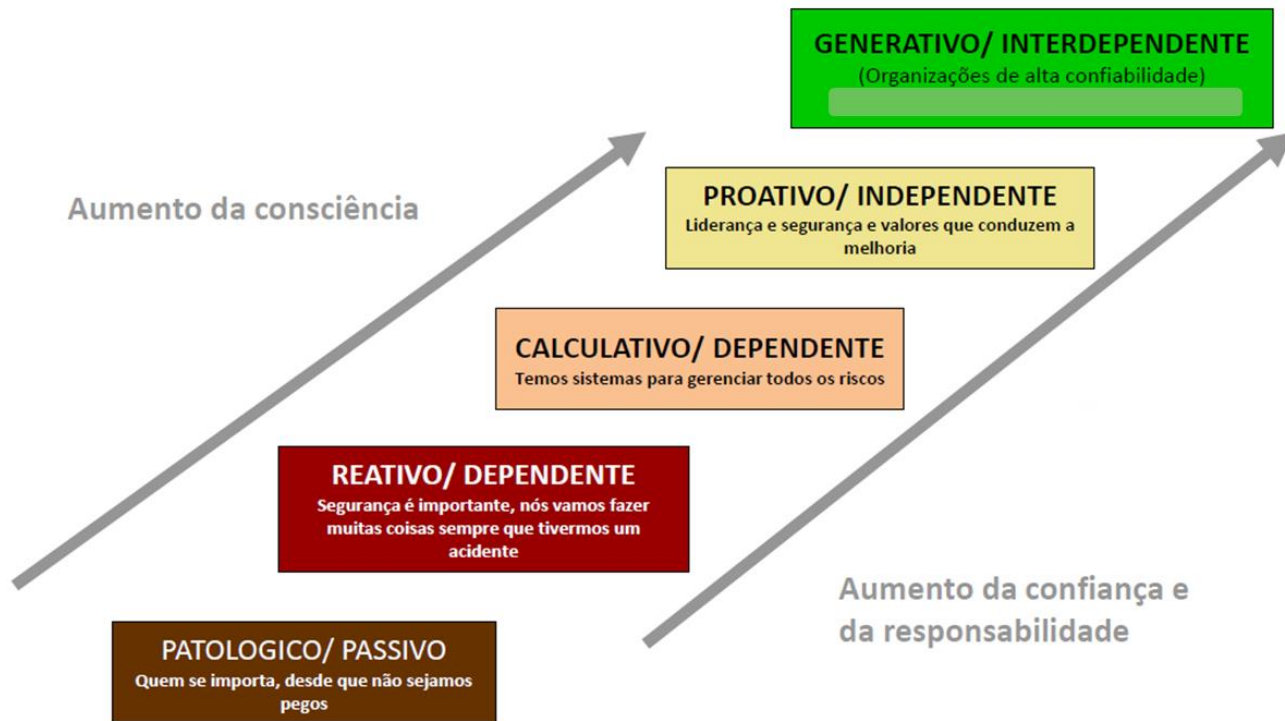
GENERATIVO/ INTERDEPENDENTE
(Organizações de alta confiabilidade)

Aumento da consciência

PROATIVO/ INDEPENDENTE
Liderança e segurança e valores que conduzem a melhoria

CALCULATIVO/ DEPENDENTE
Temos sistemas para gerenciar todos os riscos

REATIVO/ DEPENDENTE
Segurança é importante, nós vamos fazer muitas coisas sempre que tivermos um acidente

Aumento da confiança e da responsabilidade

PATOLOGICO/ PASSIVO
Quem se importa, desde que não sejamos pegos